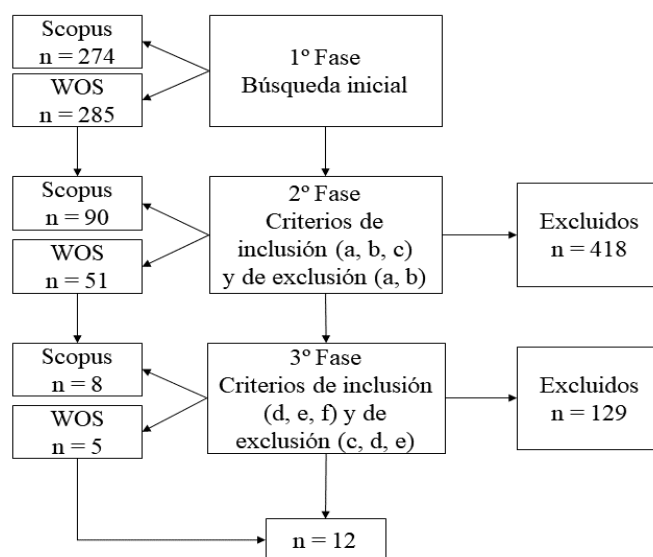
Scopus
n = 274

WOS
n = 285

1º Fase
Búsqueda inicial

Scopus
n = 90

WOS
n = 51

2º Fase
Criterios de inclusión (a, b, c) y de exclusión (a, b)

Excluidos
n = 418

Scopus
n = 8

WOS
n = 5

3º Fase
Criterios de inclusión (d, e, f) y de exclusión (c, d, e)

Excluidos
n = 129

n = 12